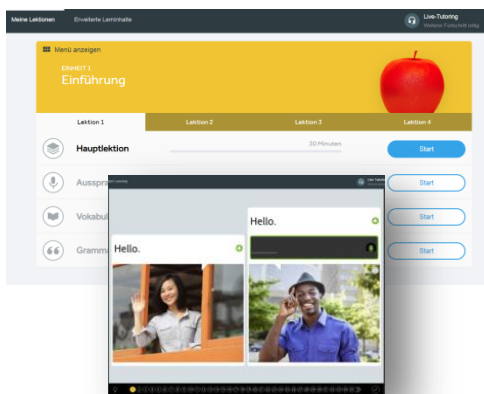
Meine Lektionen
Erweiterte Lerninhalte
Live-Tutoring
Weitere Fortschritt erfolgt

Menü anzeigen
EINHEIT 1
Einführung

Lektion 1
Lektion 2
Lektion 3
Lektion 4

Hauptlektion
30 Minuten
Start

Ausspra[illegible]
Start

Vokabul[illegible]
Start

Gramm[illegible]
Start

Hello.

Hello.